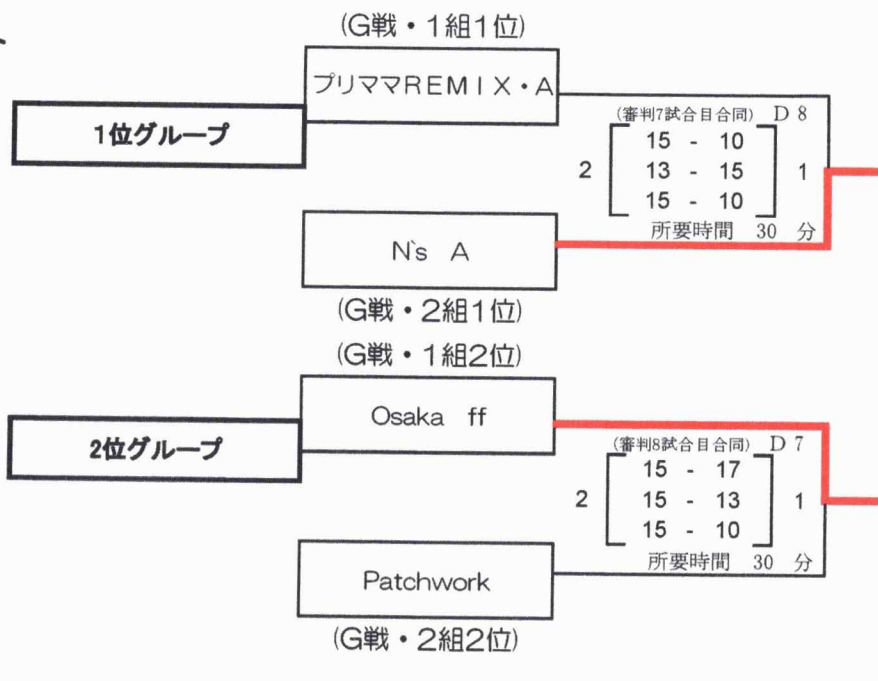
(G戦・1組1位)

プリママREMIX・A

1位グループ

(審判7試合目合同) D 8

2

15 - 10
13 - 15
15 - 10

1

所要時間 30 分

N`s A

(G戦・2組1位)

(G戦・1組2位)

Osaka ff

2位グループ

(審判8試合目合同) D 7

2

15 - 17
15 - 13
15 - 10

1

所要時間 30 分

Patchwork

(G戦・2組2位)